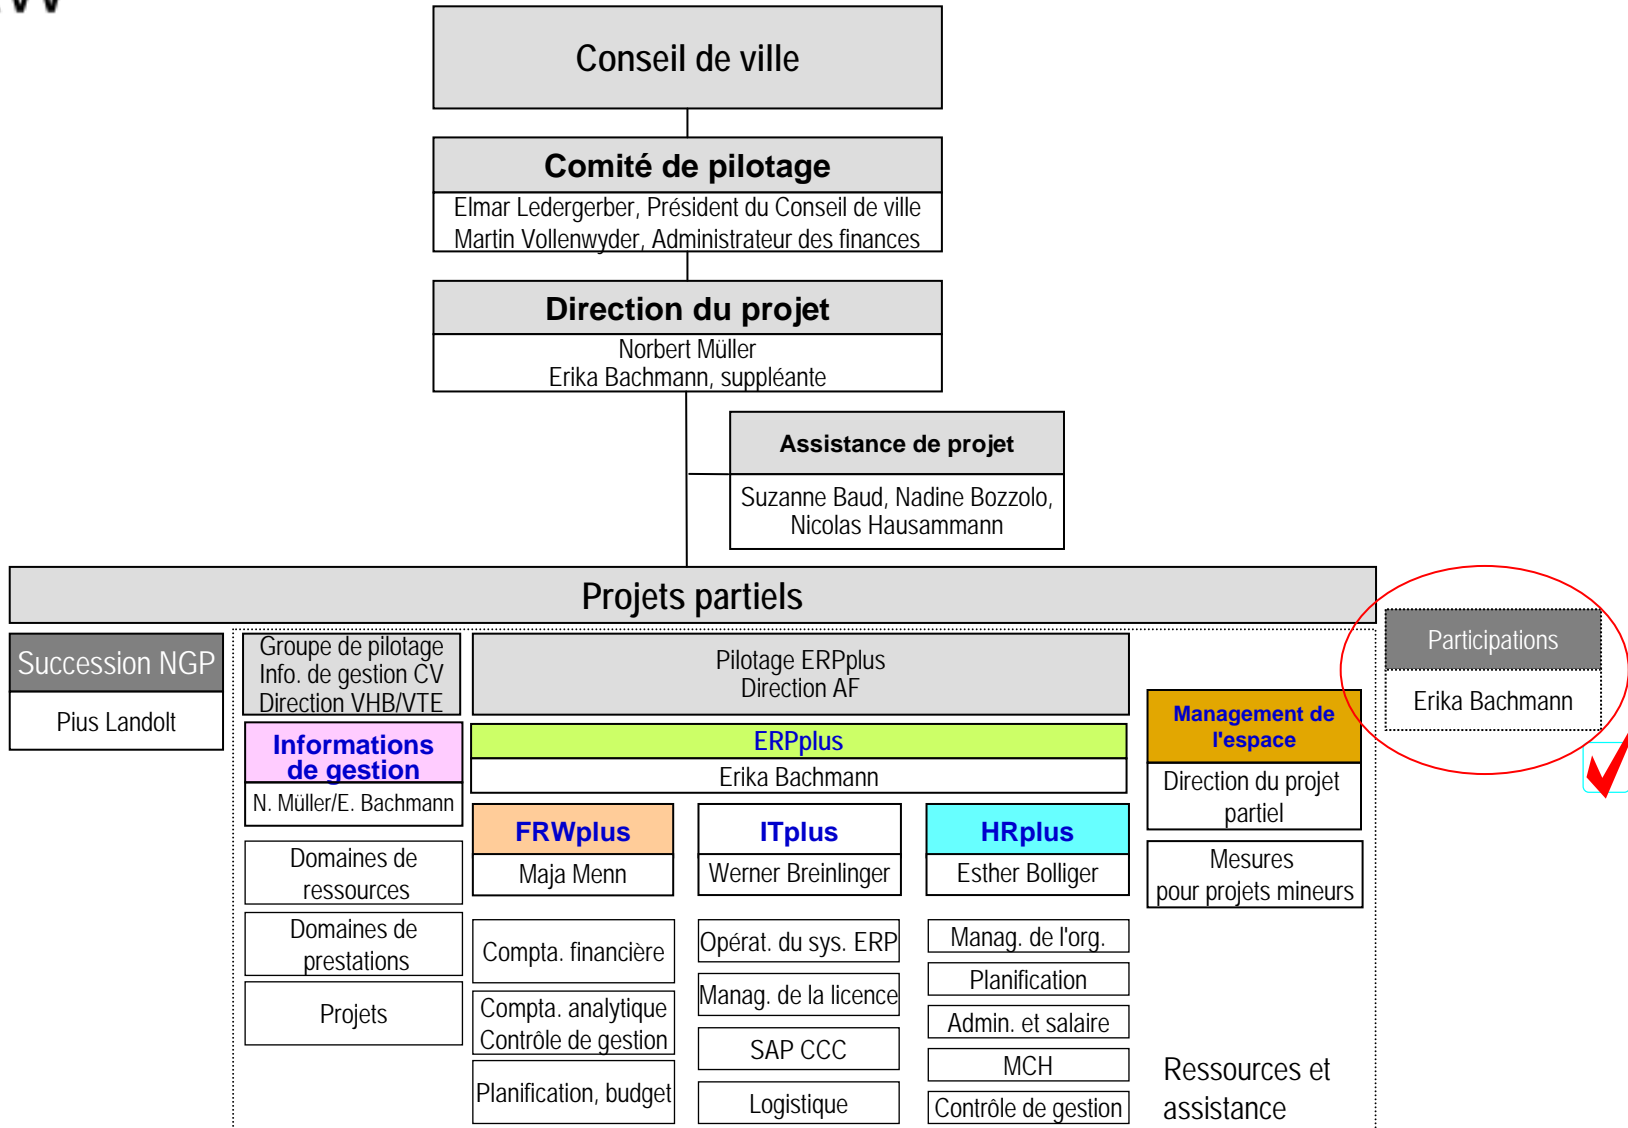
Conseil de ville

Comité de pilotage
Elmar Ledergerber, Président du Conseil de ville
Martin Vollenwyder, Administrateur des finances

Direction du projet
Norbert Müller
Erika Bachmann, suppléante

Assistance de projet
Suzanne Baud, Nadine Bozzolo, Nicolas Hausammann

Projets partiels

Succession NGP
Pius Landolt

Groupe de pilotage Info. de gestion CV Direction VHB/VTE

Informations de gestion
N. Müller/E. Bachmann

Domaines de ressources

Domaines de prestations

Projets

Pilotage ERPplus
Direction AF

ERPplus
Erika Bachmann

FRWplus
Maja Menn

Compta. financière

Compta. analytique
Contrôle de gestion

Planification, budget

ITplus
Werner Breinlinger

Opérat. du sys. ERP

Manag. de la licence

SAP CCC

Logistique

HRplus
Esther Bolliger

Manag. de l'org.

Planification

Admin. et salaire

MCH

Contrôle de gestion

Management de l'espace
Direction du projet partiel

Mesures pour projets mineurs

Ressources et assistance

Participations
Erika Bachmann